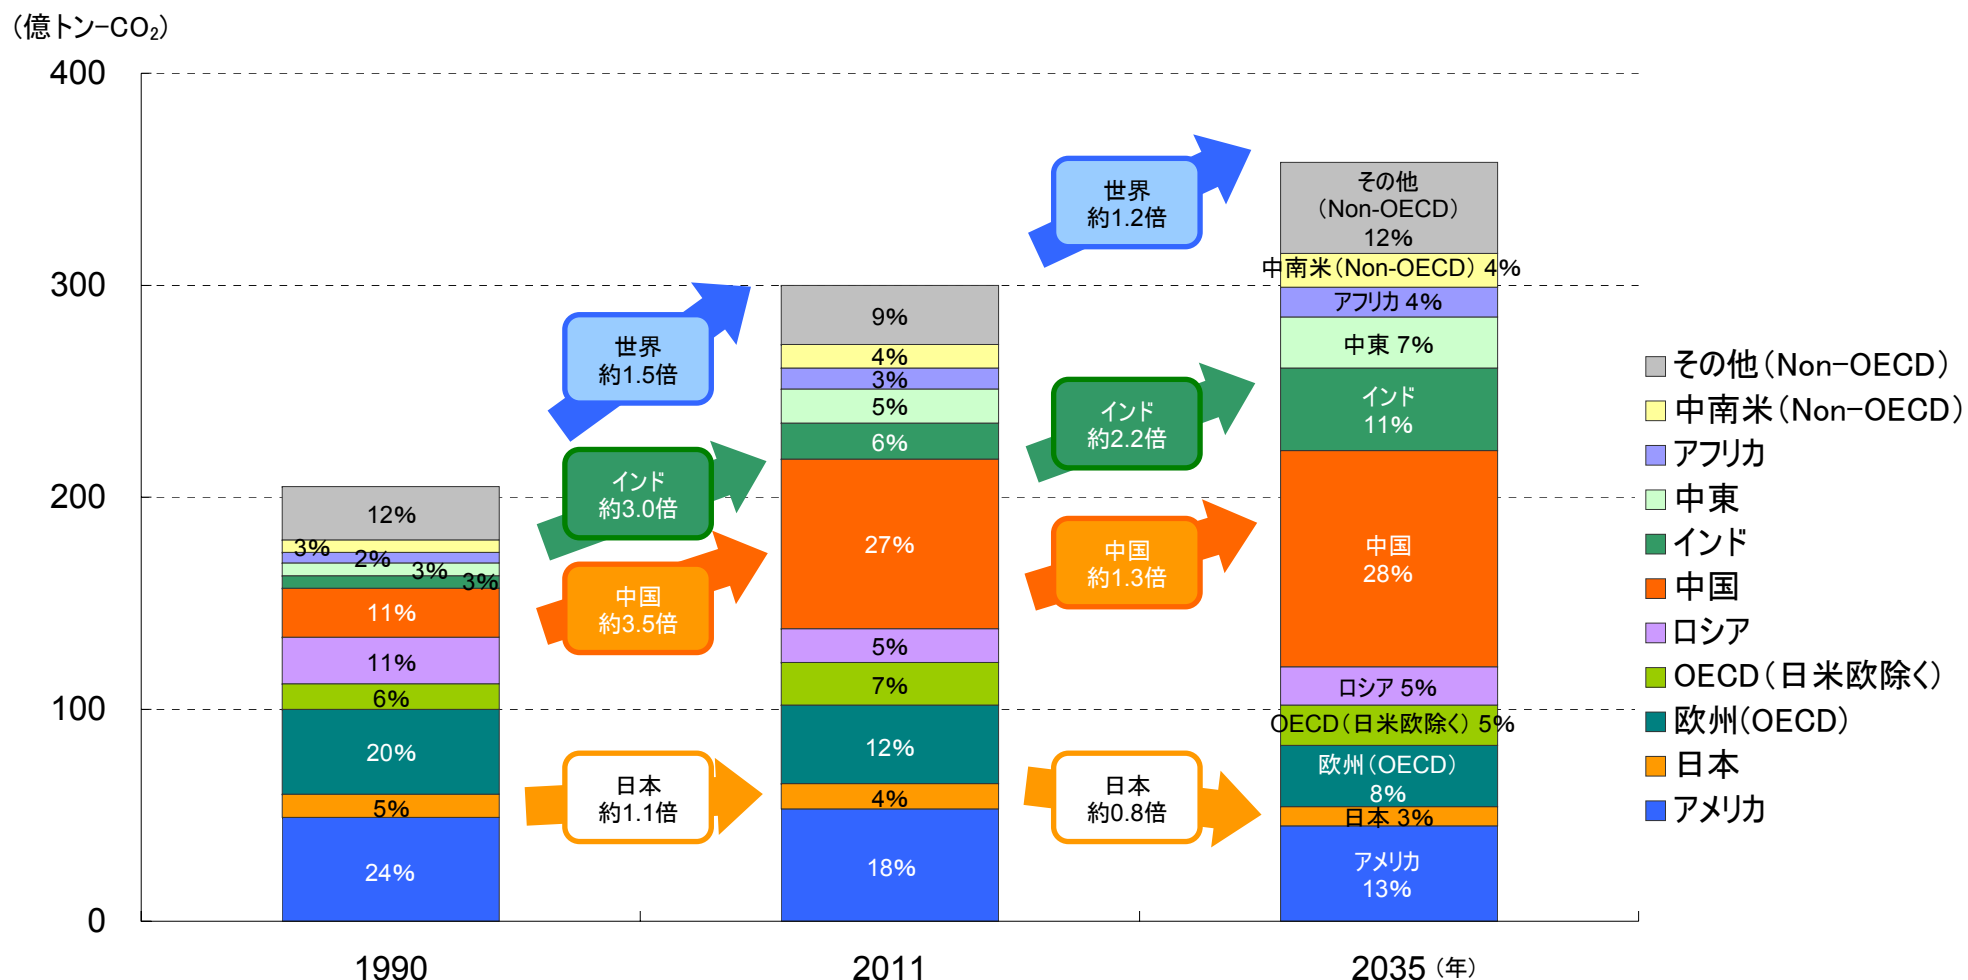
(億トン-$CO_2$)

400
300
200
100
0

1990
12%
3%
2%
3%
3%
11%
11%
6%
20%
5%
24%

世界
約1.5倍

インド
約3.0倍

中国
約3.5倍

日本
約1.1倍

2011
9%
4%
3%
5%
6%
27%
5%
7%
12%
4%
18%

世界
約1.2倍

インド
約2.2倍

中国
約1.3倍

日本
約0.8倍

2035 (年)
その他
(Non-OECD)
12%
中南米(Non-OECD) 4%
アフリカ 4%
中東 7%
インド
11%
中国
28%
ロシア 5%
OECD(日米欧除く) 5%
欧州(OECD)
8%
日本 3%
アメリカ
13%

その他(Non-OECD)
中南米(Non-OECD)
アフリカ
中東
インド
中国
ロシア
OECD(日米欧除く)
欧州(OECD)
日本
アメリカ